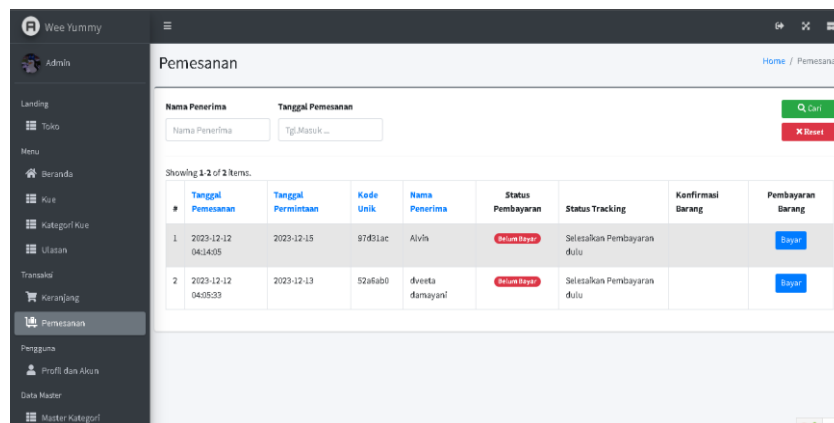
Wee Yummy

Admin

Landing

Toko

Menu

Beranda

Kue

Kategori Kue

Ulasan

Transaksi

Keranjang

Pemesanan

Pengguna

Profil dan Akun

Data Master

Master Kategori

Pemesanan

Home / Pemesana

Nama Penerima

Nama Penerima

Tanggal Pemesanan

Tgl.Masuk ...

Cari

Reset

Showing 1-2 of 2 items.

| # | Tanggal Pemesanan | Tanggal Permintaan | Kode Unik | Nama Penerima | Status Pembayaran | Status Tracking | Konfirmasi Barang | Pembayaran Barang |
|---|---|---|---|---|---|---|---|---|
| 1 | 2023-12-12 04:14:05 | 2023-12-15 | 97d31ac | Alvin | Belum Bayar | Selesaikan Pembayaran dulu | | Bayar |
| 2 | 2023-12-12 04:05:33 | 2023-12-13 | 52a6ab0 | dveeta damayani | Belum Bayar | Selesaikan Pembayaran dulu | | Bayar |